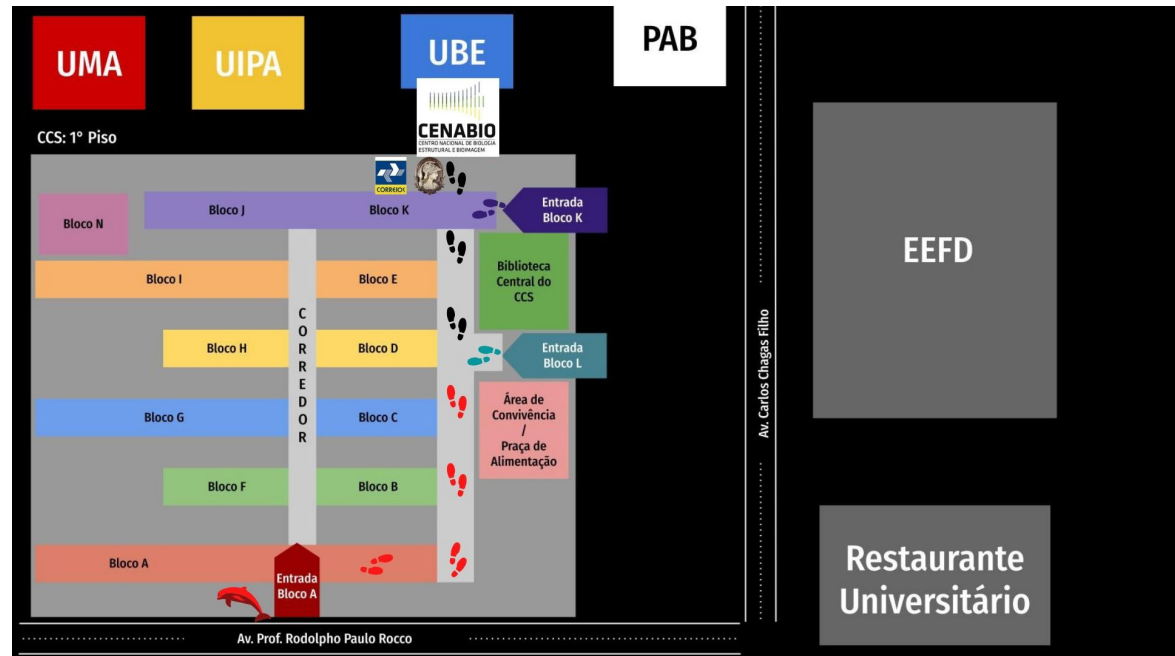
UMA

UIPA

UBE

PAB

CENABIO
CENTRO NACIONAL DE BIOLOGIA ESTRUTURAL E BIOIMAGEM

CCS: 1° Piso

CORREIOS

Bloco N

Bloco J

Bloco K

Entrada Bloco K

Bloco I

Bloco E

Biblioteca Central do CCS

CORREDOR

Bloco H

Bloco D

Entrada Bloco L

Bloco G

Bloco C

Área de Convivência / Praça de Alimentação

Bloco F

Bloco B

Bloco A

Entrada Bloco A

Av. Prof. Rodolpho Paulo Rocco

Av. Carlos Chagas Filho

EEFD

Restaurante Universitário